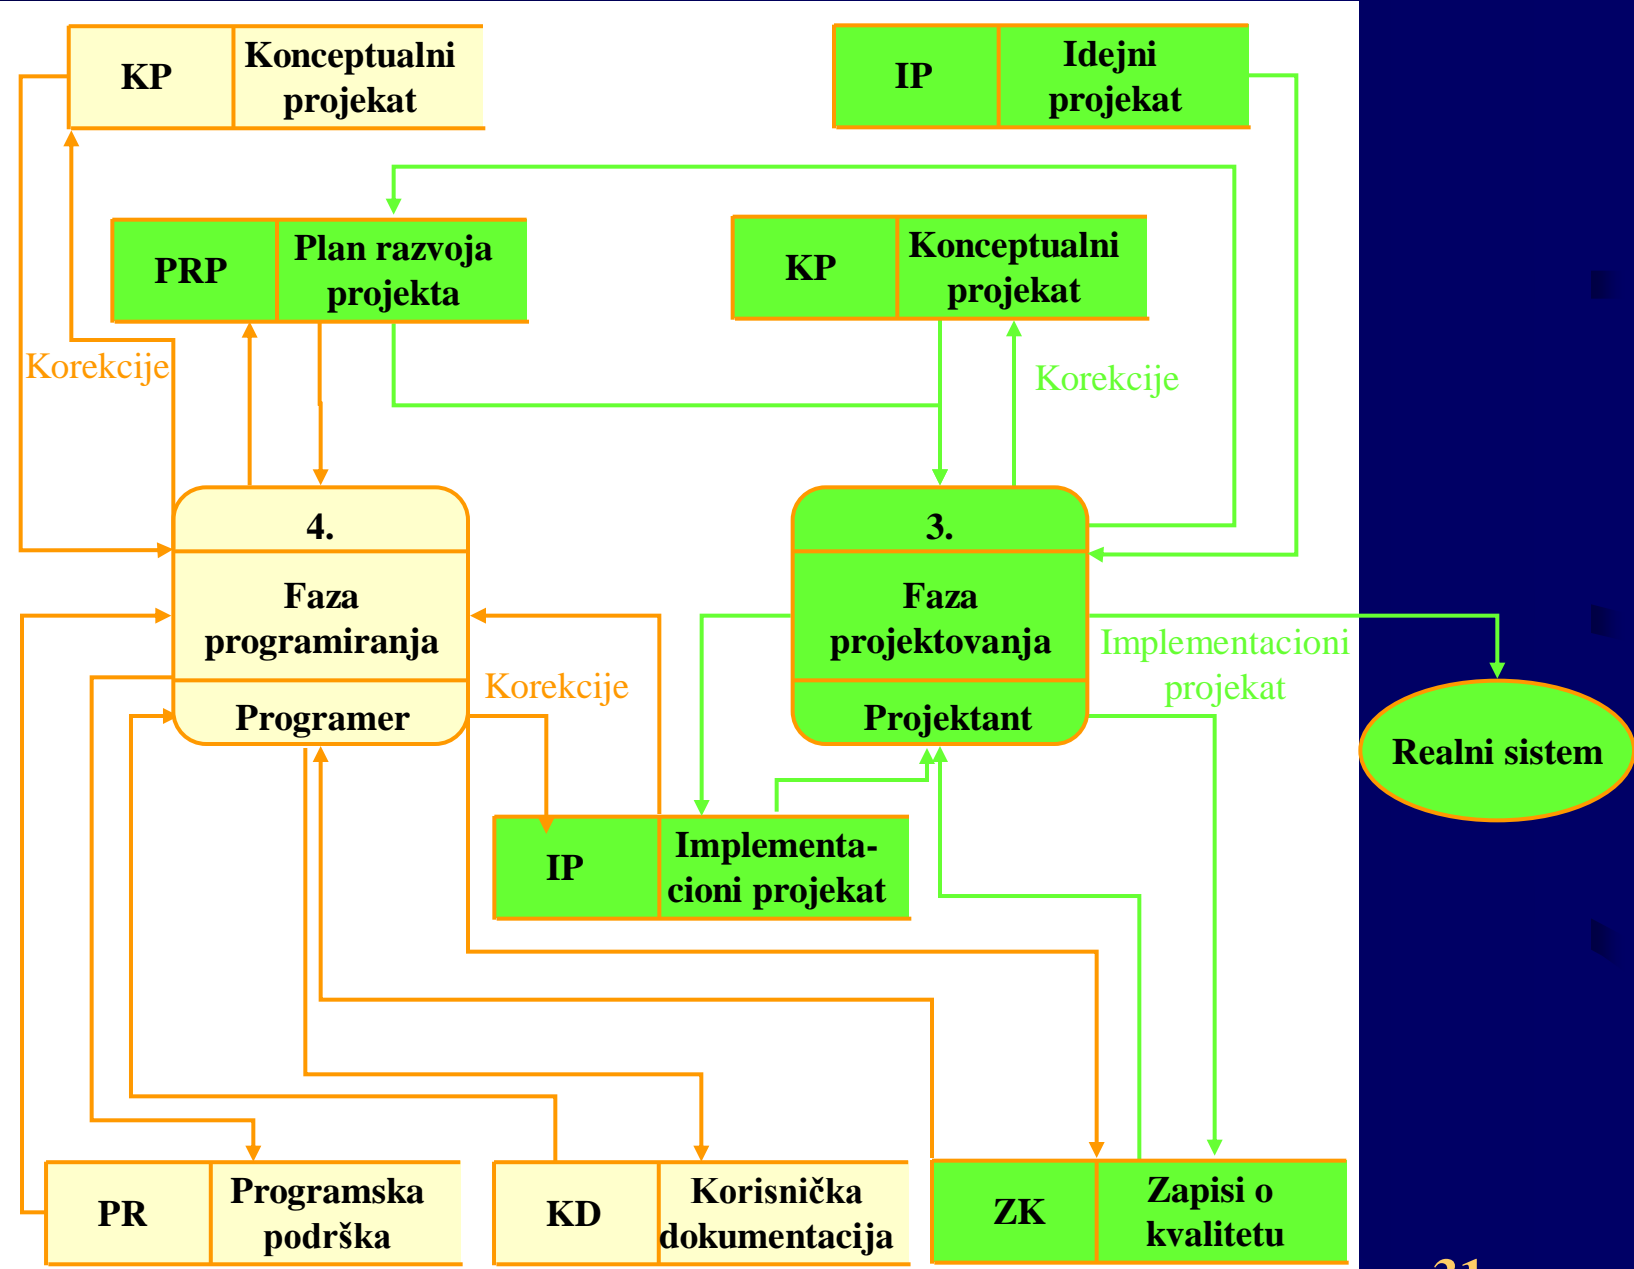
KP Konceptualni projekat

IP Idejni projekat

PRP Plan razvoja projekta

KP Konceptualni projekat

Korekcije

Korekcije

4.
Faza programiranja
Programer

3.
Faza projektovanja
Projektant

Korekcije

Implementacioni projekat

Realni sistem

IP Implementacioni projekat

PR Programska podrška

KD Korisnička dokumentacija

ZK Zapisi o kvalitetu

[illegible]